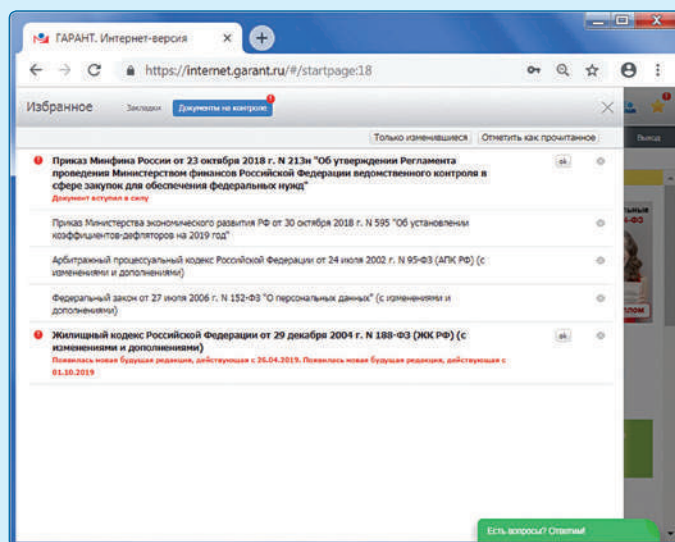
ГАРАНТ. Интернет-версия ×

https://internet.garant.ru/#/startpage:18

Избранное Закладки Документы на контроле

Только изменившиеся Отметить как прочитанное

Выход

Приказ Минфина России от 23 октября 2018 г. N 213н "Об утверждении Регламента проведения Министерством финансов Российской Федерации ведомственного контроля в сфере закупок для обеспечения федеральных нужд"
Документ вступил в силу

ok

Приказ Министерства экономического развития РФ от 30 октября 2018 г. N 595 "Об установлении коэффициентов-дефляторов на 2019 год"

Арбитражный процессуальный кодекс Российской Федерации от 24 июля 2002 г. N 95-ФЗ (АПК РФ) (с изменениями и дополнениями)

Федеральный закон от 27 июля 2006 г. N 152-ФЗ "О персональных данных" (с изменениями и дополнениями)

Жилищный кодекс Российской Федерации от 29 декабря 2004 г. N 188-ФЗ (ЖК РФ) (с изменениями и дополнениями)
Появилась новая будущая редакция, действующая с 26.04.2019. Появилась новая будущая редакция, действующая с 01.10.2019

ok

Есть вопросы? Ответим!